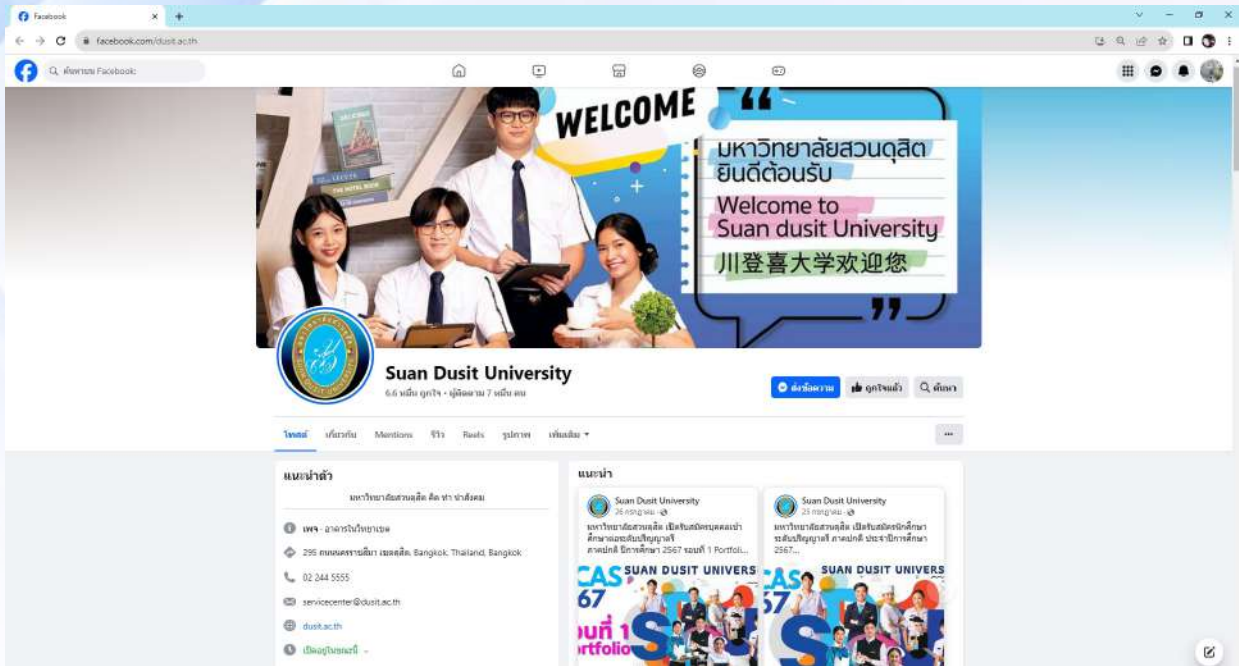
Facebook

facebook.com/dusit.ac.th

ค้นหาบน Facebook

WELCOME

มหาวิทยาลัยสวนดุสิต ยินดีต้อนรับ

Welcome to Suan dusit University

川登喜大学欢迎您

Suan Dusit University

6.6 หมื่น ถูกใจ • ผู้ติดตาม 7 หมื่น คน

ส่งข้อความ

ถูกใจแล้ว

ค้นหา

โพสต์ เกี่ยวกับ Mentions รีวิว Reels รูปภาพ เพิ่มเติม

แนะนำตัว

มหาวิทยาลัยสวนดุสิต คิด ทำ นำสังคม

เพจ · อาคารในวิทยาเขต

295 ถนนนครราชสีมา เขตดุสิต, Bangkok, Thailand, Bangkok

02 244 5555

servicecenter@dusit.ac.th

dusit.ac.th

เปิดอยู่ในขณะนี้

แนะนำ

Suan Dusit University

26 กรกฎาคม

มหาวิทยาลัยสวนดุสิต เปิดรับสมัครบุคคลเข้าศึกษาระดับปริญญาตรี ภาคปกติ ปีการศึกษา 2567 รอบที่ 1 Portfoli...

Suan Dusit University

23 กรกฎาคม

มหาวิทยาลัยสวนดุสิต เปิดรับสมัครนักศึกษาระดับปริญญาตรี ภาคปกติ ประจำปีการศึกษา 2567...

CAS 67 SUAN DUSIT UNIVERS รอบที่ 1 Portfolio

CAS 67 SUAN DUSIT UNIVERS